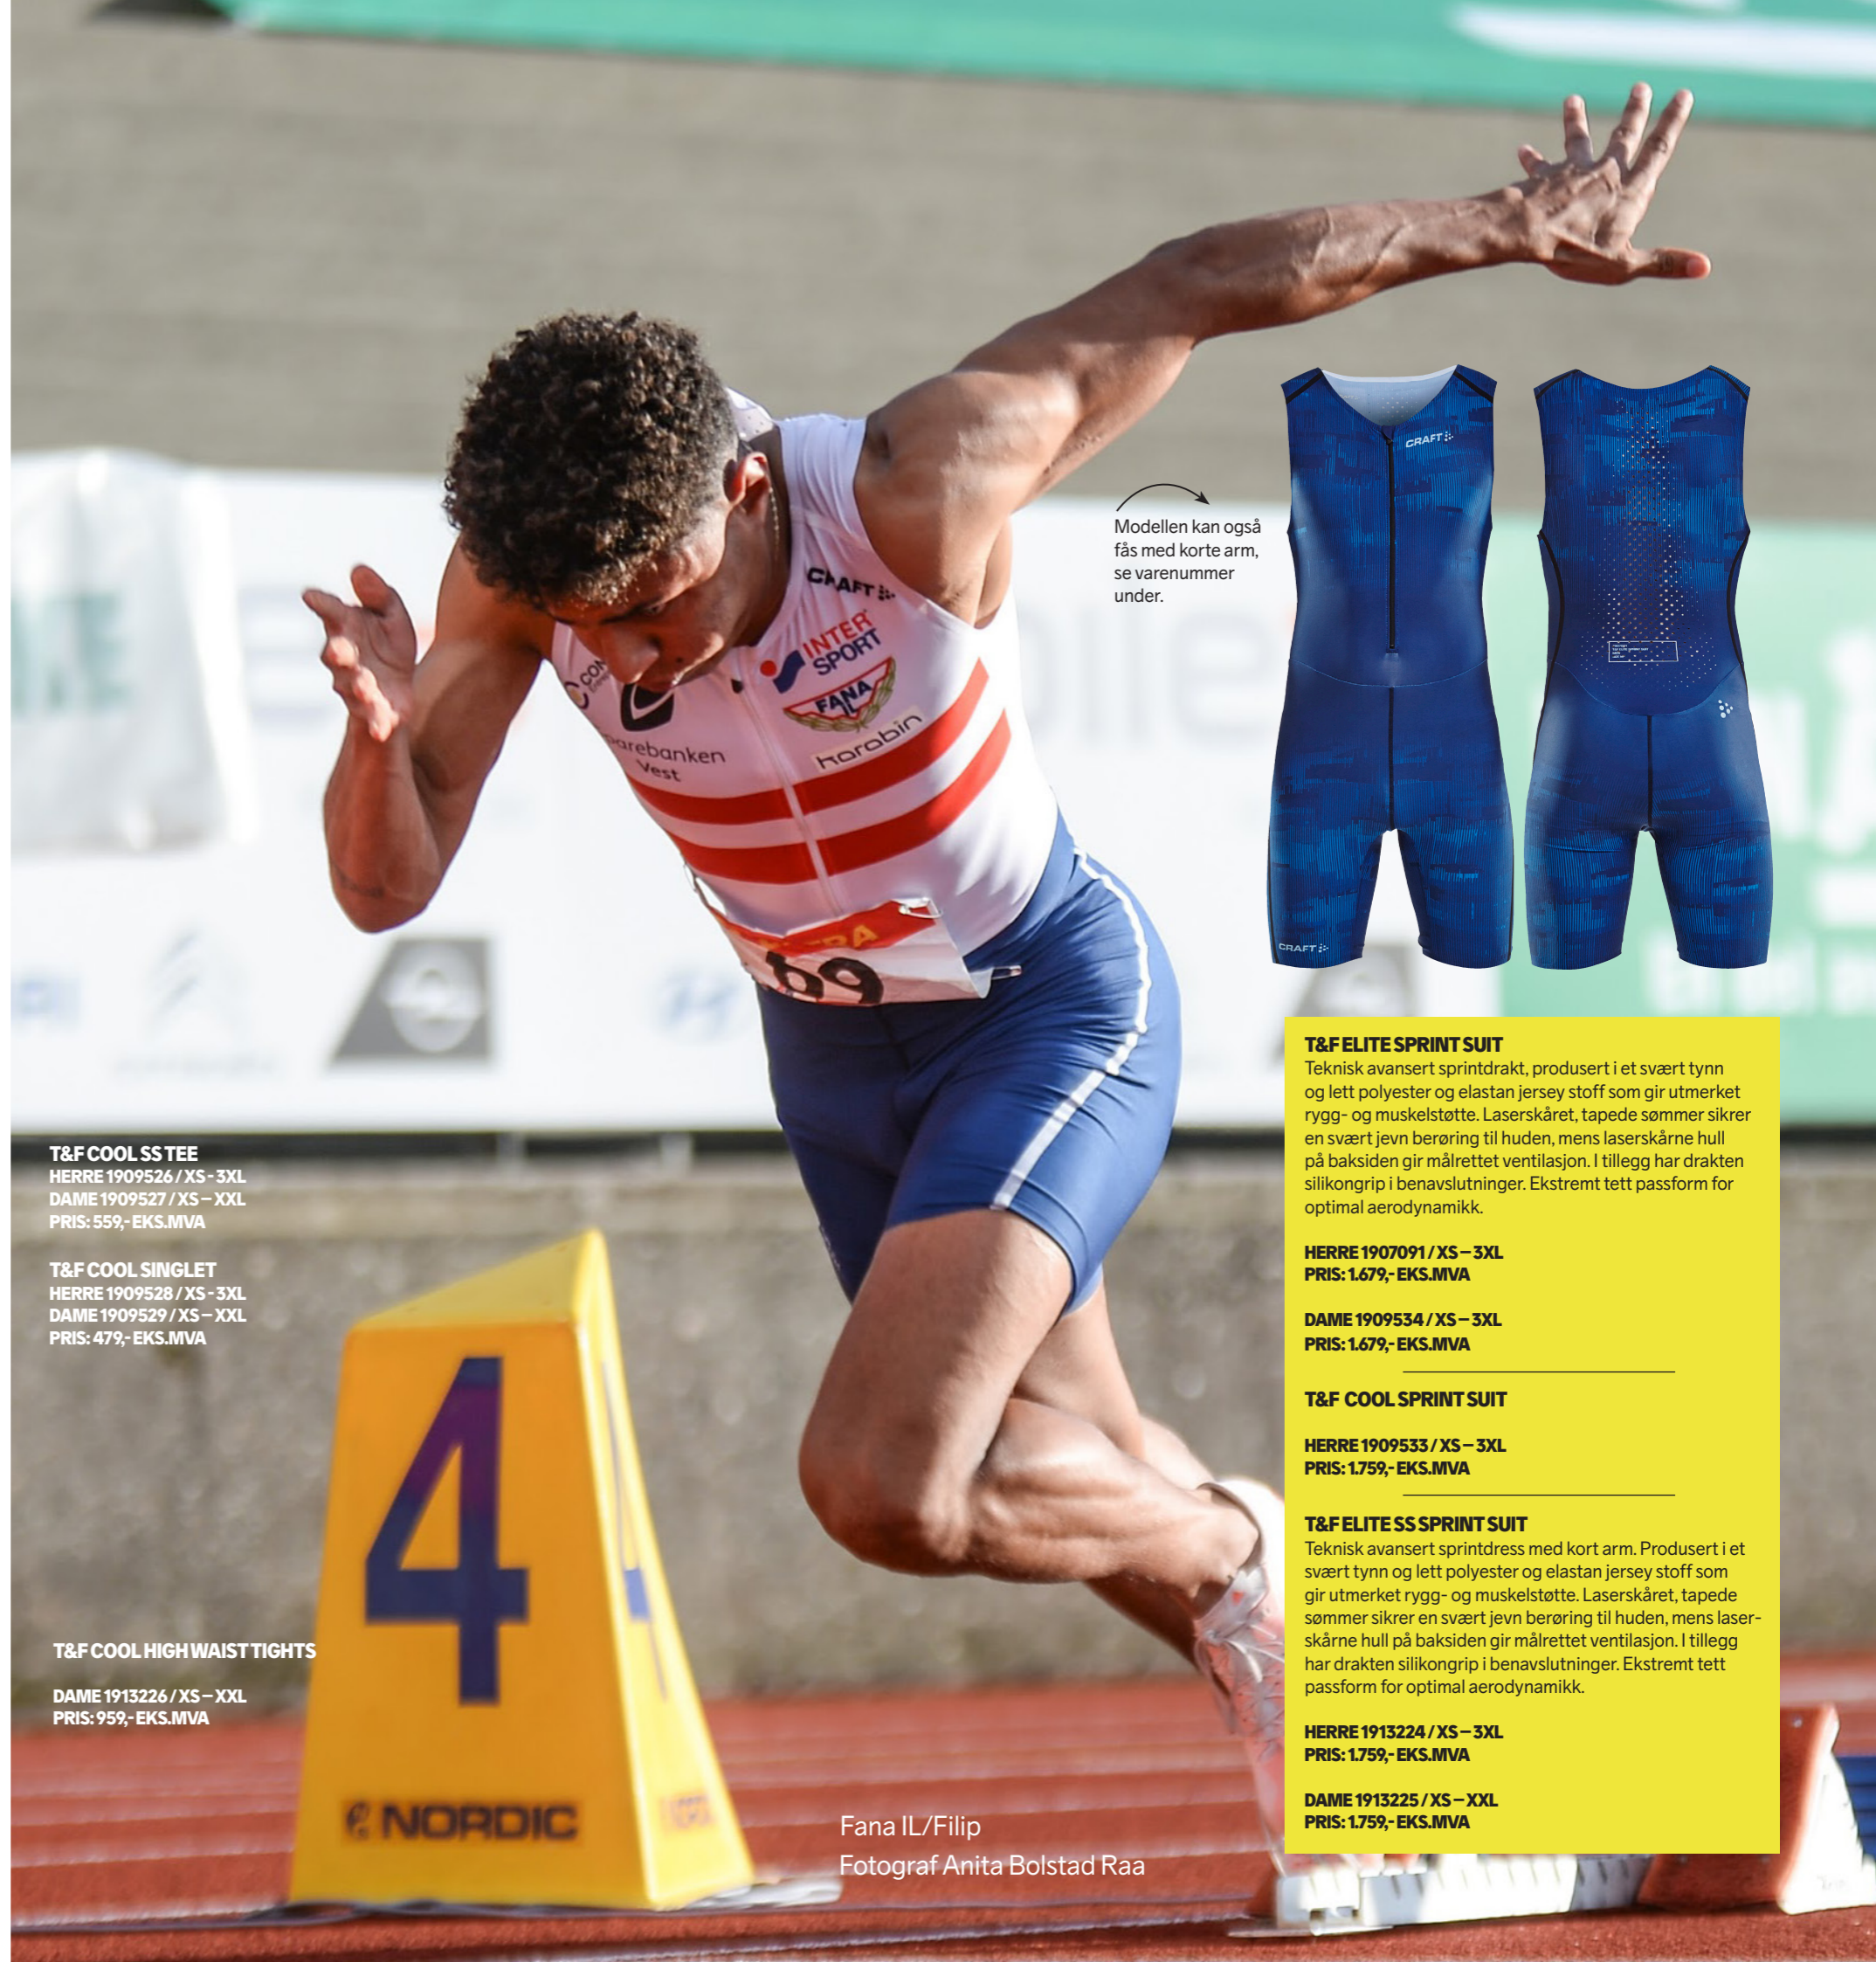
Modellen kan også fås med korte arm, se varenummer under.

T&F COOL SS TEE
HERRE 1909526 / XS - 3XL
DAME 1909527 / XS – XXL
PRIS: 559,- EKS.MVA

T&F COOL SINGLET
HERRE 1909528 / XS - 3XL
DAME 1909529 / XS – XXL
PRIS: 479,- EKS.MVA

T&F COOL HIGH WAIST TIGHTS

DAME 1913226 / XS – XXL
PRIS: 959,- EKS.MVA

T&F ELITE SPRINT SUIT
Teknisk avansert sprintdrakt, produsert i et svært tynn og lett polyester og elastan jersey stoff som gir utmerket rygg- og muskelstøtte. Laserskåret, tapede sømmer sikrer en svært jevn berøring til huden, mens laserskårne hull på baksiden gir målrettet ventilasjon. I tillegg har drakten silikongrip i benavslutninger. Ekstremt tett passform for optimal aerodynamikk.

HERRE 1907091 / XS – 3XL
PRIS: 1.679,- EKS.MVA

DAME 1909534 / XS – 3XL
PRIS: 1.679,- EKS.MVA

T&F COOL SPRINT SUIT

HERRE 1909533 / XS – 3XL
PRIS: 1.759,- EKS.MVA

T&F ELITE SS SPRINT SUIT
Teknisk avansert sprintdress med kort arm. Produsert i et svært tynn og lett polyester og elastan jersey stoff som gir utmerket rygg- og muskelstøtte. Laserskåret, tapede sømmer sikrer en svært jevn berøring til huden, mens laserskårne hull på baksiden gir målrettet ventilasjon. I tillegg har drakten silikongrip i benavslutninger. Ekstremt tett passform for optimal aerodynamikk.

HERRE 1913224 / XS – 3XL
PRIS: 1.759,- EKS.MVA

DAME 1913225 / XS – XXL
PRIS: 1.759,- EKS.MVA

Fana IL/Filip
Fotograf Anita Bolstad Raa